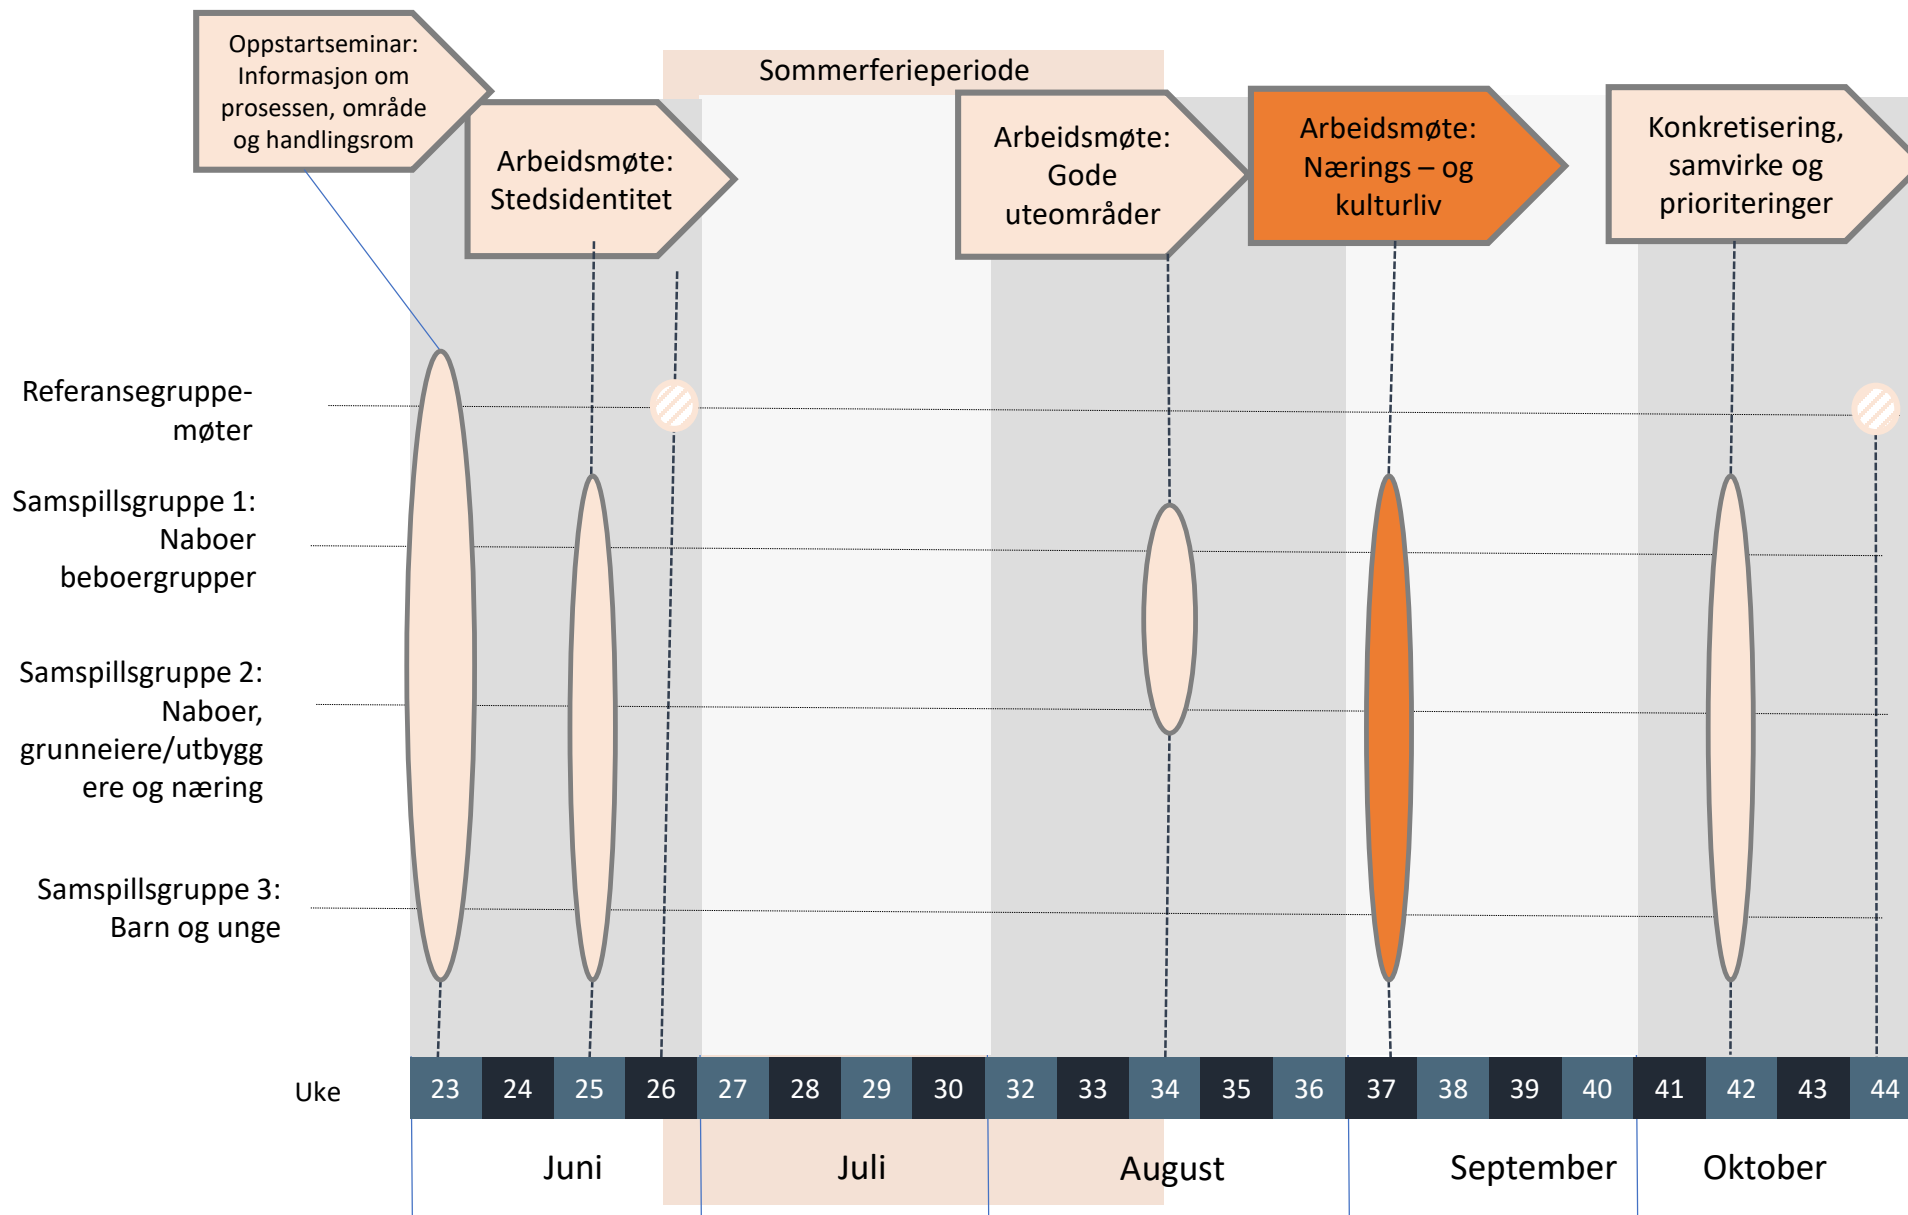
Oppstartseminar: Informasjon om prosessen, område og handlingsrom

Sommerferieperiode

Arbeidsmøte: Stedsidentitet

Arbeidsmøte: Gode uteområder

Arbeidsmøte: Nærings – og kulturliv

Konkretisering, samvirke og prioriteringer

Referansegruppemøter

Samspillsgruppe 1: Naboer beboergrupper

Samspillsgruppe 2: Naboer, grunneiere/utbyggere og næring

Samspillsgruppe 3: Barn og unge

Uke

| 23 | 24 | 25 | 26 | 27 | 28 | 29 | 30 | 32 | 33 | 34 | 35 | 36 | 37 | 38 | 39 | 40 | 41 | 42 | 43 | 44 |
|---|---|---|---|---|---|---|---|---|---|---|---|---|---|---|---|---|---|---|---|---|

Juni Juli August September Oktober